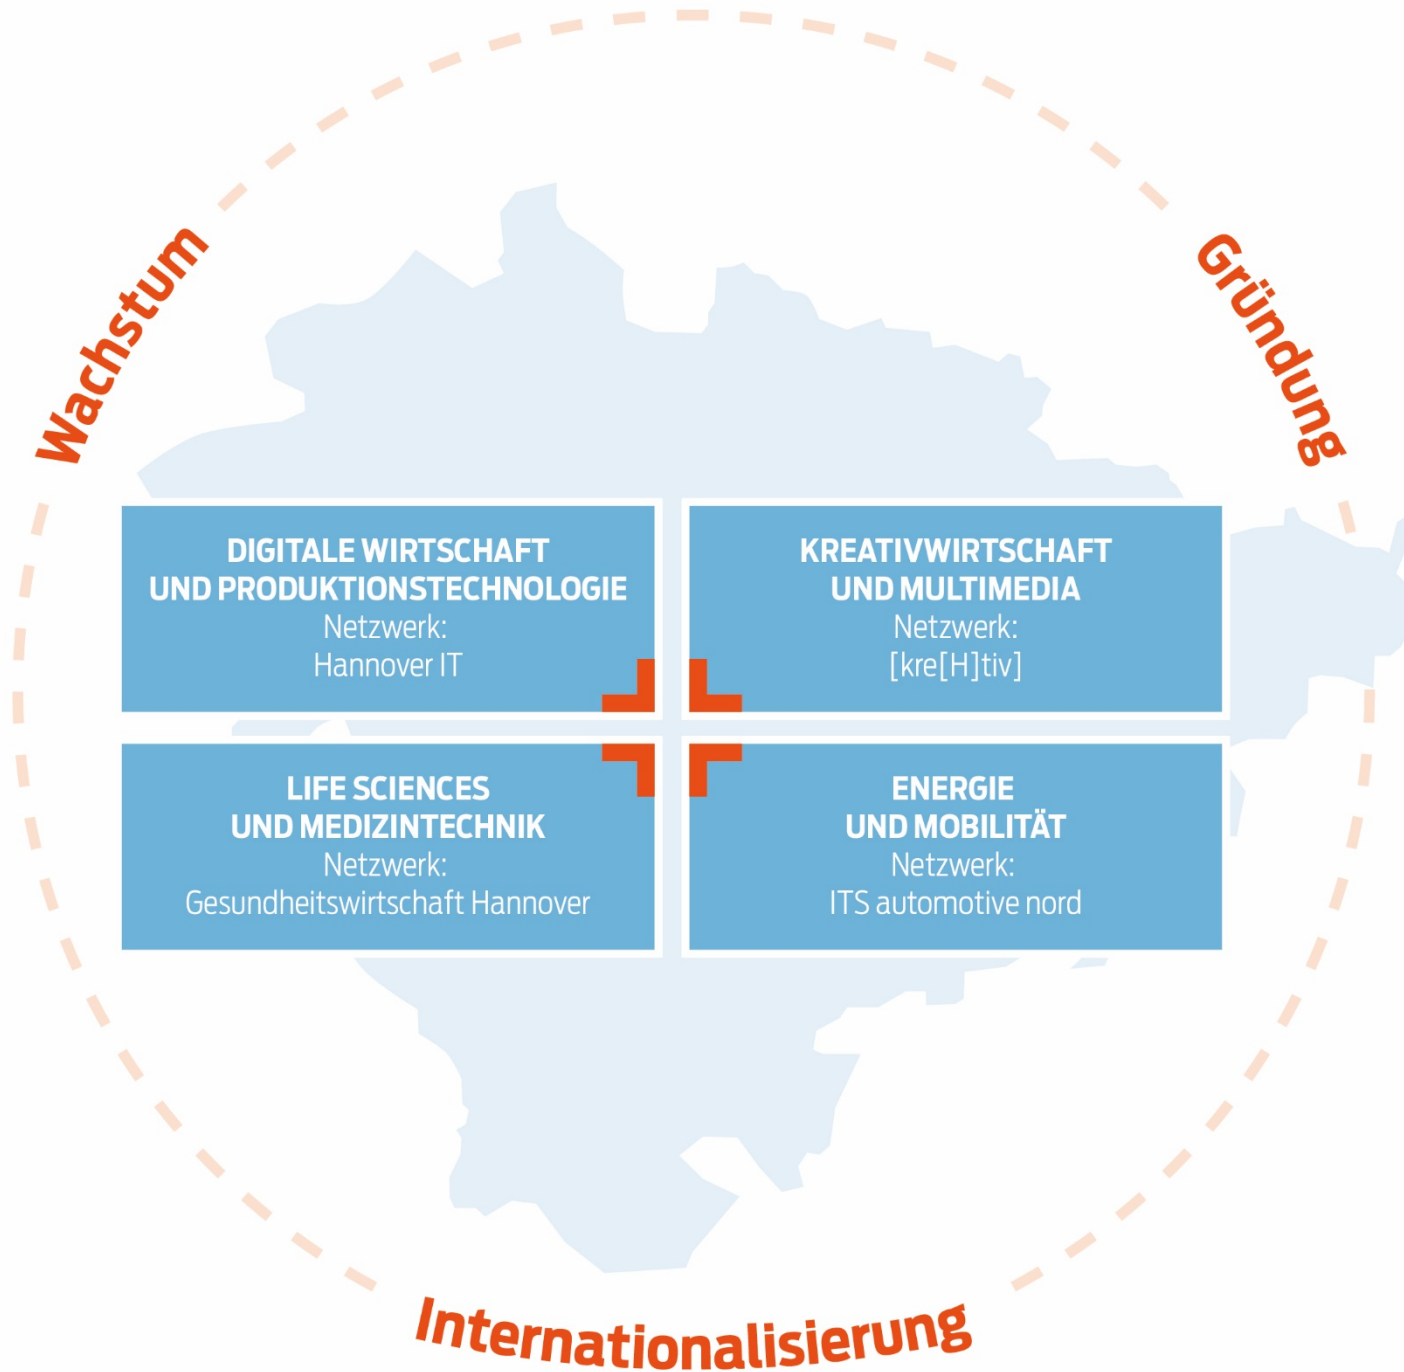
Wachstum

Gründung

DIGITALE WIRTSCHAFT UND PRODUKTIONSTECHNOLOGIE
Netzwerk:
Hannover IT

KREATIVWIRTSCHAFT UND MULTIMEDIA
Netzwerk:
[kre[H]tiv]

LIFE SCIENCES UND MEDIZINTECHNIK
Netzwerk:
Gesundheitswirtschaft Hannover

ENERGIE UND MOBILITÄT
Netzwerk:
ITS automotive nord

Internationalisierung